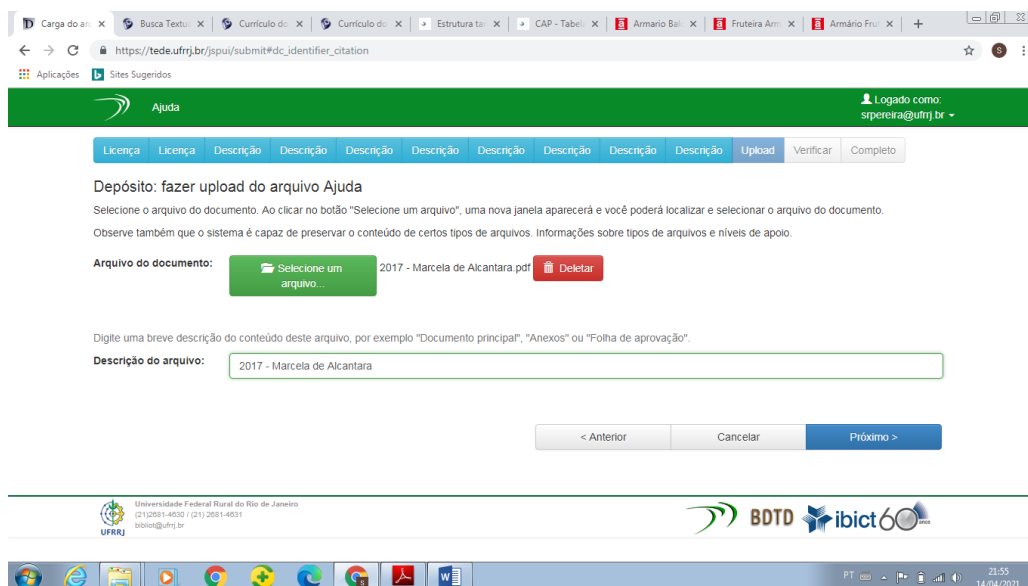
Carga do arq × | Busca Textu × | Currículo do × | Currículo do × | Estrutura ta × | CAP - Tabel × | Armario Bal × | Fruteira Arm × | Armário Fru × | +

https://tede.ufrrj.br/jspui/submit#dc_identifier_citation

Aplicações | Sites Sugeridos

Ajuda

Logado como: srpereira@ufrrj.br

Licença | Licença | Descrição | Descrição | Descrição | Descrição | Descrição | Descrição | Descrição | Descrição | Upload | Verificar | Completo

Depósito: fazer upload do arquivo Ajuda

Selecione o arquivo do documento. Ao clicar no botão "Selecione um arquivo", uma nova janela aparecerá e você poderá localizar e selecionar o arquivo do documento.

Observe também que o sistema é capaz de preservar o conteúdo de certos tipos de arquivos. Informações sobre tipos de arquivos e níveis de apoio.

Arquivo do documento: Selecione um arquivo... 2017 - Marcela de Alcantara.pdf Deletar

Digite uma breve descrição do conteúdo deste arquivo, por exemplo "Documento principal", "Anexos" ou "Folha de aprovação".

Descrição do arquivo: 2017 - Marcela de Alcantara

< Anterior | Cancelar | Próximo >

Universidade Federal Rural do Rio de Janeiro
(21)2681-4630 / (21) 2681-4631
bibliot@ufrrj.br
UFRRJ

BDTD ibict 60 anos

PT 21:55 14/04/2021